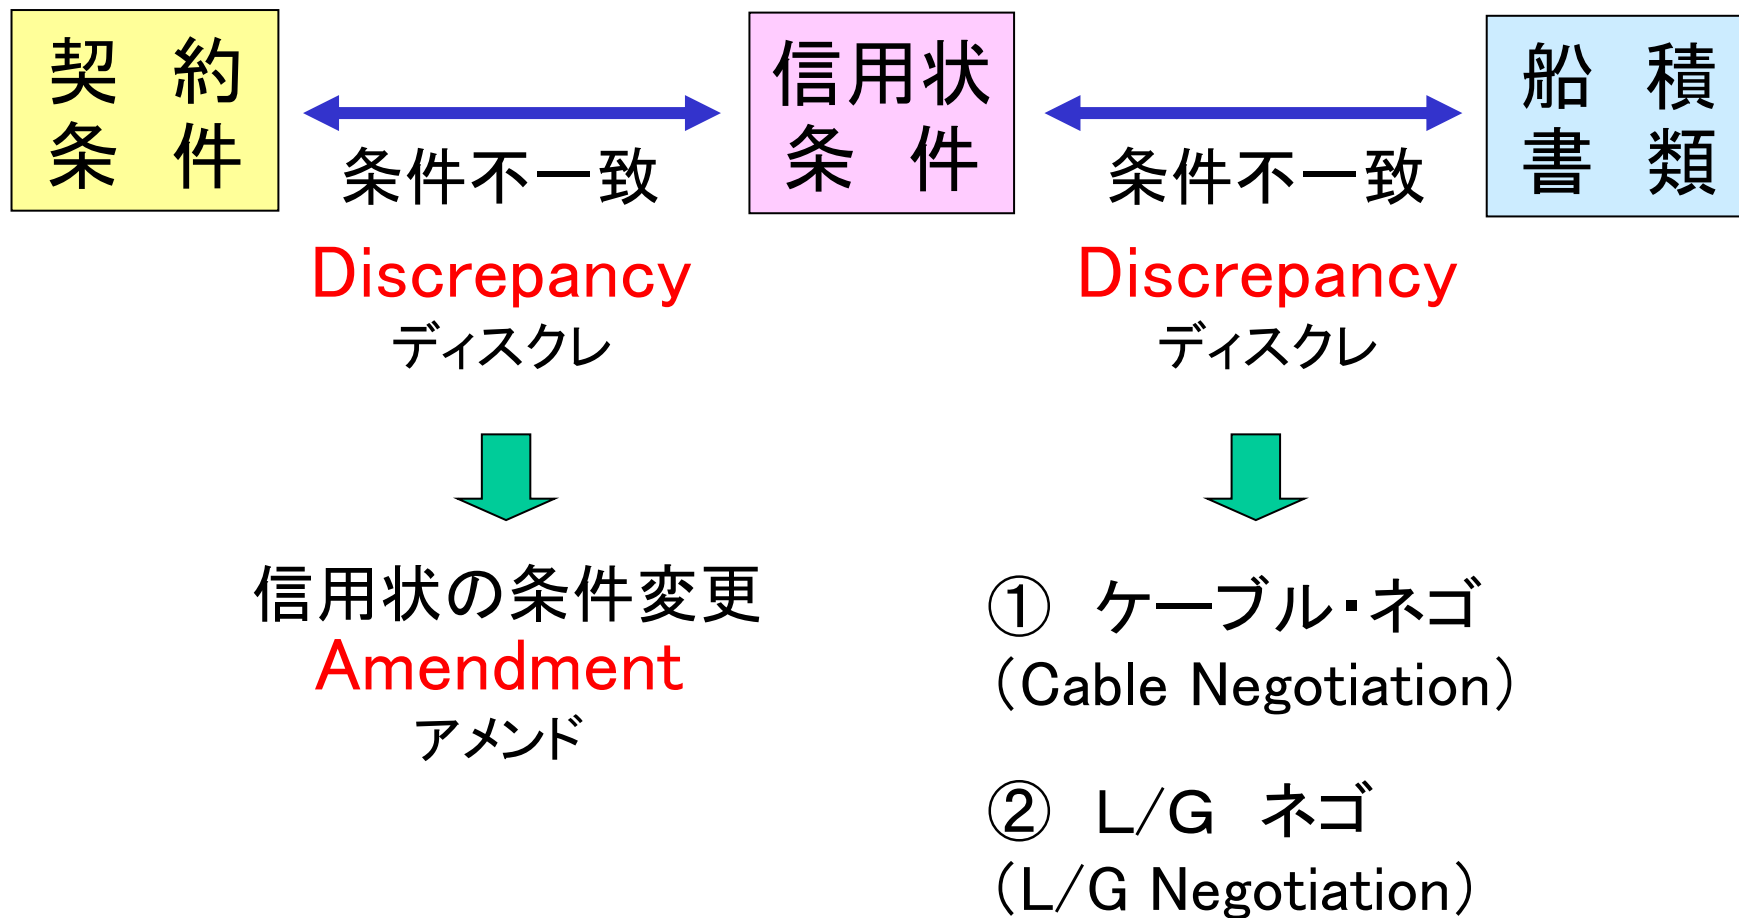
契 約
条 件

条件不一致
Discrepancy
ディスクレ

信用状
条 件

条件不一致
Discrepancy
ディスクレ

船 積
書 類

信用状の条件変更
Amendment
アメンド

① ケーブル・ネゴ
(Cable Negotiation)

② L/G ネゴ
(L/G Negotiation)